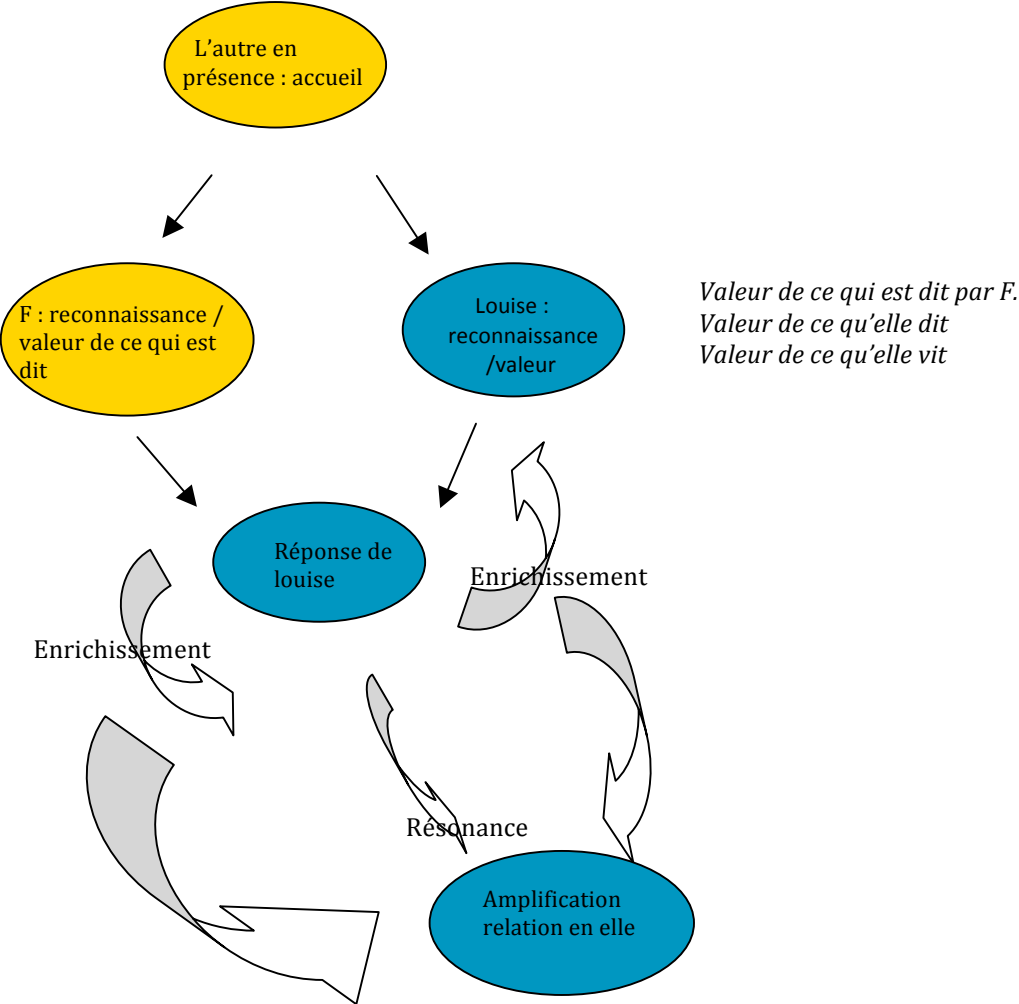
L'autre en présence : accueil

F : reconnaissance / valeur de ce qui est dit

Louise : reconnaissance /valeur

Valeur de ce qui est dit par F.
Valeur de ce qu'elle dit
Valeur de ce qu'elle vit

Réponse de louise

Enrichissement

Enrichissement

Résonance

Amplification relation en elle